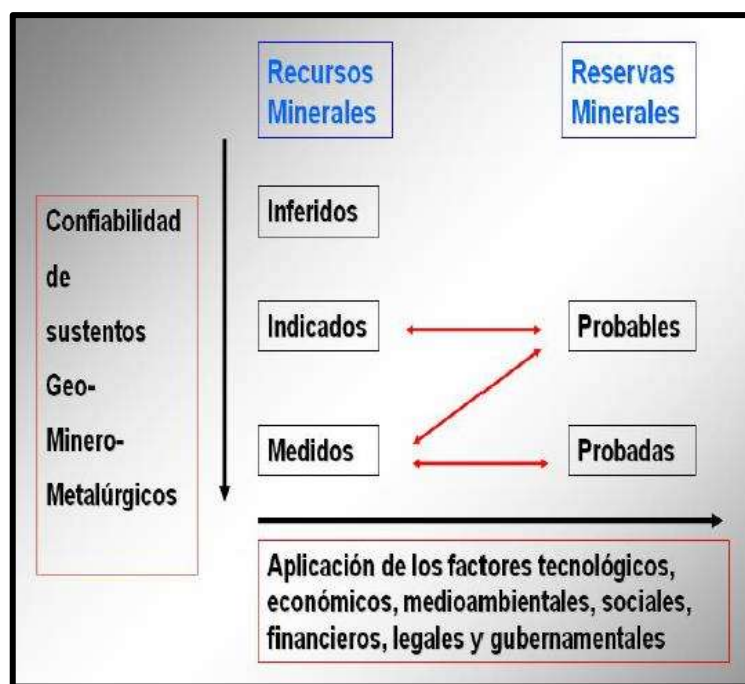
Recursos Minerales

Reservas Minerales

Confiabilidad de sustentos Geo-Minero-Metalúrgicos

Inferidos

Indicados

Probables

Medidos

Probadas

Aplicación de los factores tecnológicos, económicos, medioambientales, sociales, financieros, legales y gubernamentales